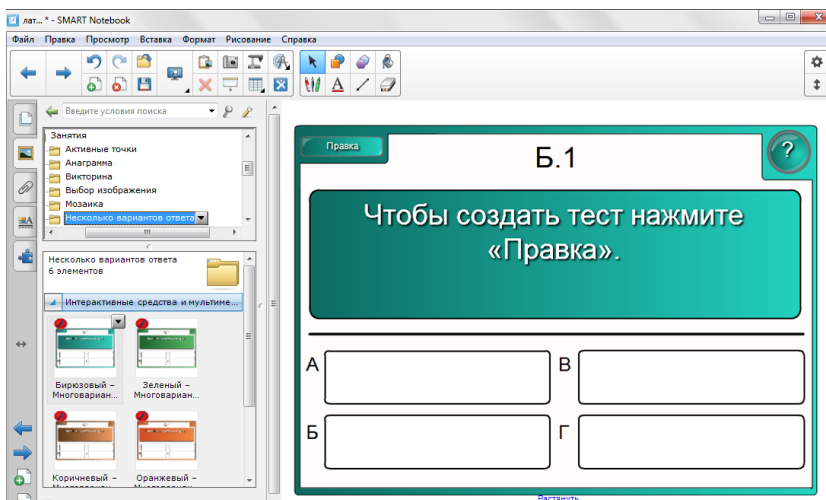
лат... * - SMART Notebook

Файл Правка Просмотр Вставка Формат Рисование Справка

Введите условия поиска

Занятия
Активные точки
Анаграмма
Викторина
Выбор изображения
Мозаика
Несколько вариантов ответа

Несколько вариантов ответа
6 элементов

Интерактивные средства и мультиме...

Бирюзовый – Многовариан...
Зеленый – Многовариан...
Коричневый – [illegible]
Оранжевый – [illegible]

Правка

Б.1

?

Чтобы создать тест нажмите «Правка».

А

В

Б

Г

Растянуть